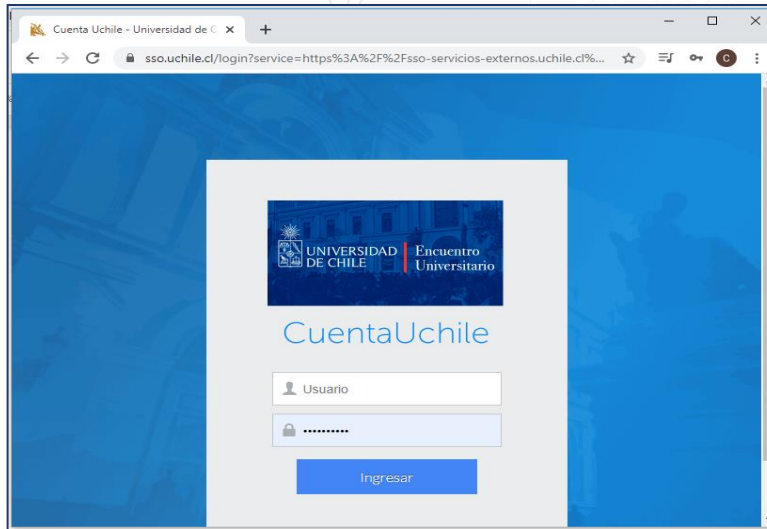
Cuenta Uchile - Universidad de C ×

+

sso.uchile.cl/login?service=https%3A%2F%2Fsso-servicios-externos.uchile.cl%...

C

UNIVERSIDAD DE CHILE

Encuentro Universitario

CuentaUchile

Usuario

••••••••••

Ingresar